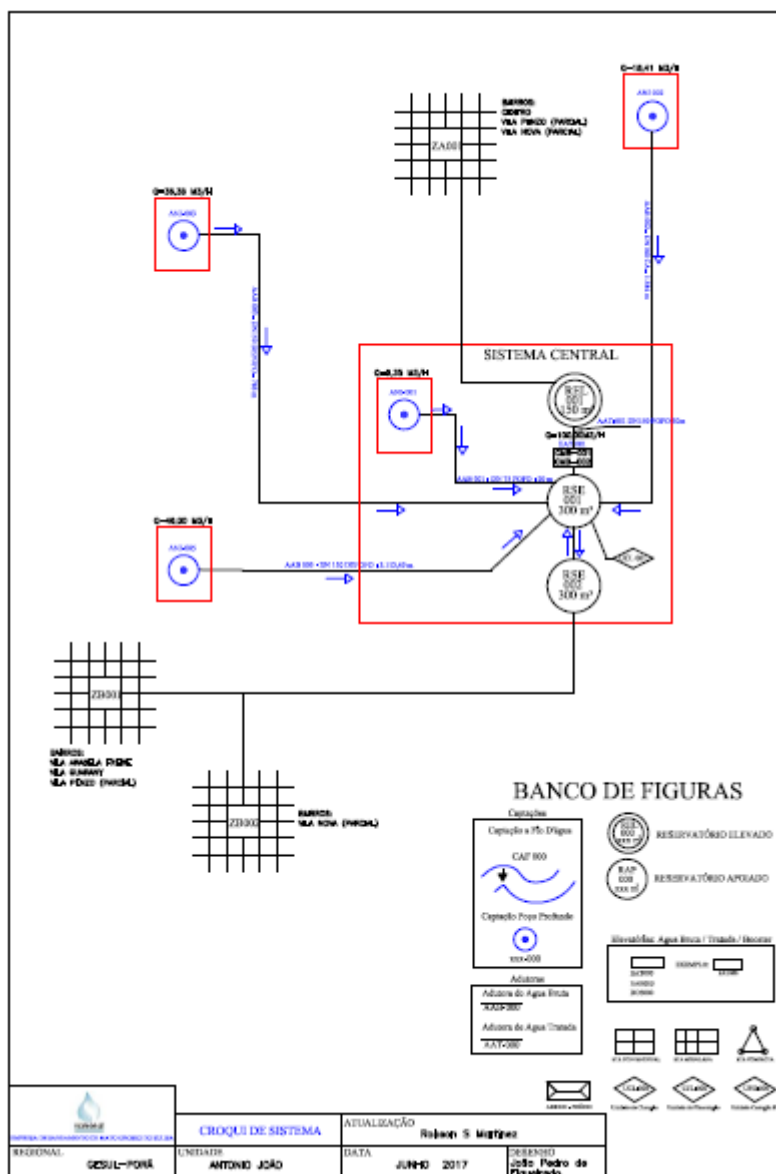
Q=10,41 M3/H

BAIRROS:
CENTRO
VILA PIMEZO (PARCIAL)
VILA NOVA (PARCIAL)

ZA001

Q=39,39 M3/H

SISTEMA CENTRAL

Q=8,35 M3/H

REL
001
150 m³

Q=150,00 M3/H

RSE
001
300 m³

Q=46,00 M3/H

RSE
002
300 m³

ZB001

BAIRROS:
VILA ANGELA FREIRE
VILA GUARANY
VILA PÓRIZO (PARCIAL)

ZB002

BAIRROS:
VILA NOVA (PARCIAL)

BANCO DE FIGURAS

Captações

Captação a Fio D'água

CAF 000

Captação Poço Profundo

RESERVATÓRIO ELEVADO

RAP
000
000 m³

RESERVATÓRIO APOIADO

Elevatórias: Água Bruta / Tratada / Booster

Adutoras

Adutora de Água Bruta

AAB-000

Adutora de Água Tratada

AAT-000

CROQUI DE SISTEMA

ATUALIZAÇÃO
Robson S Martinez

REGIONAL
GESUL-FORÁ

UNIDADE
ANTONIO JOÃO

DATA
JUNHO 2017

DESENHO
João Pedro de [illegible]